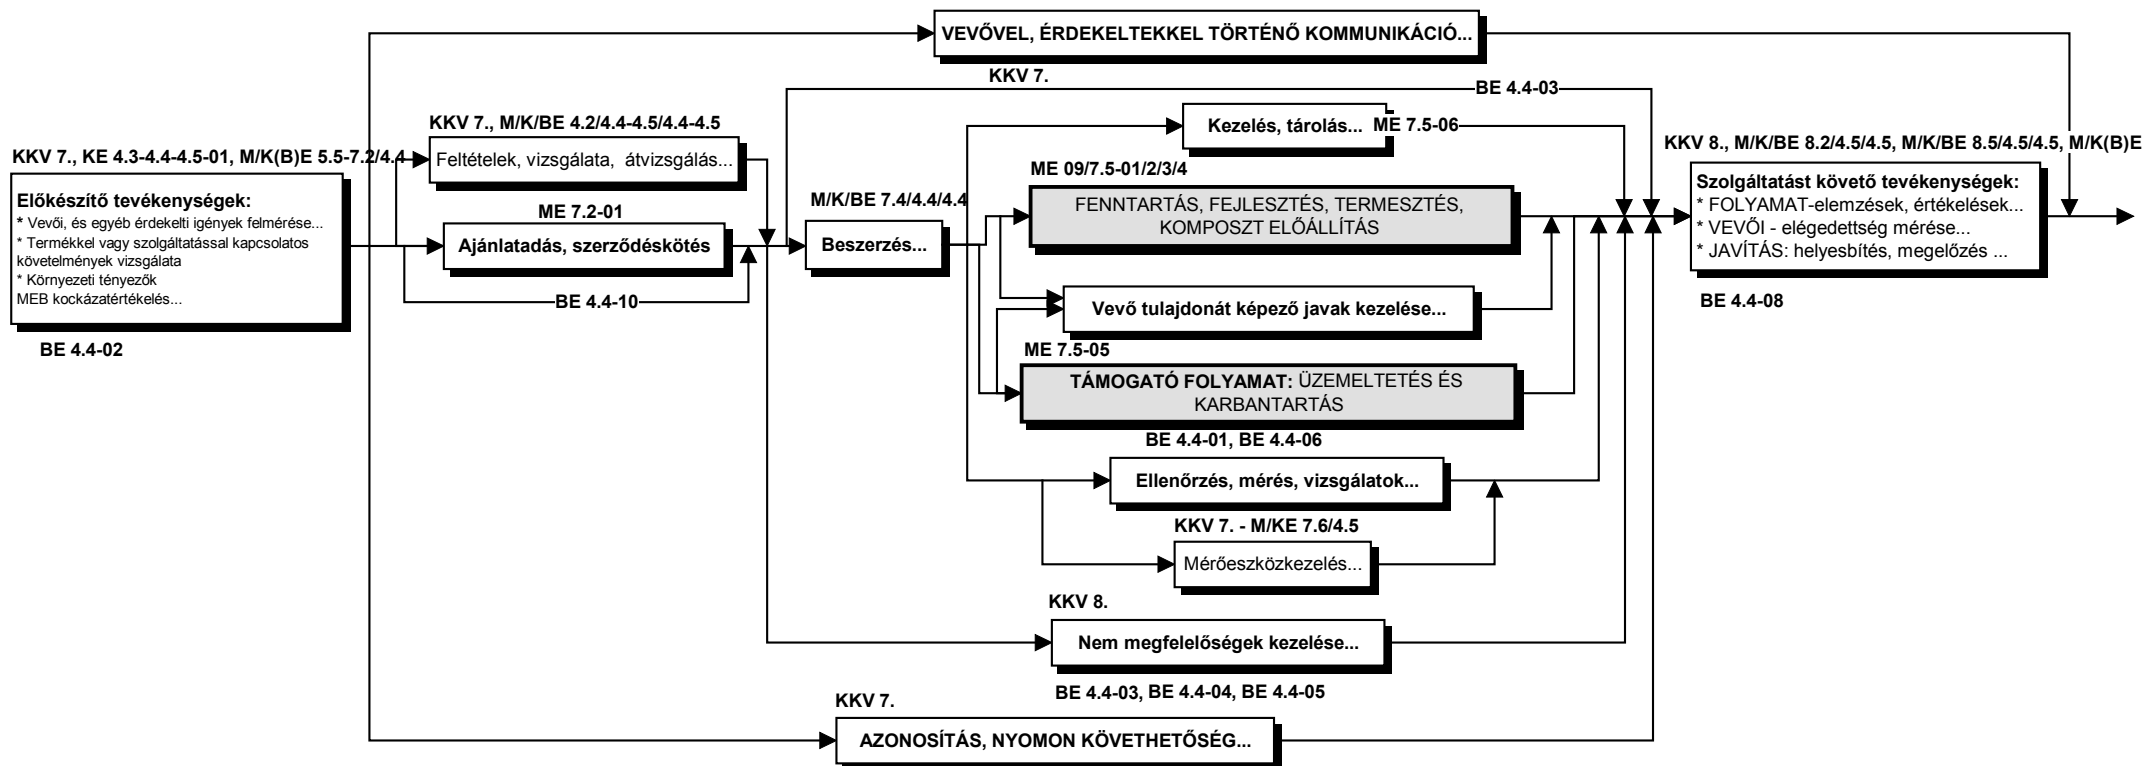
VEVŐVEL, ÉRDEKELTEKKEL TÖRTÉNŐ KOMMUNIKÁCIÓ...

KKV 7.

BE 4.4-03

KKV 7., M/K/BE 4.2/4.4-4.5/4.4-4.5

Kezelés, tárolás...

ME 7.5-06

KKV 7., KE 4.3-4.4-4.5-01, M/K(B)E 5.5-7.2/4.4

Feltételek, vizsgálata, átvizsgálás...

ME 09/7.5-01/2/3/4

KKV 8., M/K/BE 8.2/4.5/4.5, M/K/BE 8.5/4.5/4.5, M/K(B)E

Előkészítő tevékenységek:
* Vevői, és egyéb érdekelti igények felmérése...
* Termékkel vagy szolgáltatással kapcsolatos követelmények vizsgálata
* Környezeti tényezők
MEB kockázatértékelés...

ME 7.2-01

M/K/BE 7.4/4.4/4.4

Ajánlatadás, szerződéskötés

Beszerzés...

FENNTARTÁS, FEJLESZTÉS, TERMESZTÉS, KOMPOSZT ELŐÁLLÍTÁS

Szolgáltatást követő tevékenységek:
* FOLYAMAT-elemzések, értékelések...
* VEVŐI - elégedettség mérése...
* JAVÍTÁS: helyesbítés, megelőzés ...

BE 4.4-10

Vevő tulajdonát képező javak kezelése...

BE 4.4-08

BE 4.4-02

ME 7.5-05

TÁMOGATÓ FOLYAMAT: ÜZEMELTETÉS ÉS KARBANTARTÁS

BE 4.4-01, BE 4.4-06

Ellenőrzés, mérés, vizsgálatok...

KKV 7. - M/KE 7.6/4.5

Mérőeszközkezelés...

KKV 8.

Nem megfelelőségek kezelése...

BE 4.4-03, BE 4.4-04, BE 4.4-05

KKV 7.

AZONOSÍTÁS, NYOMON KÖVETHETŐSÉG...